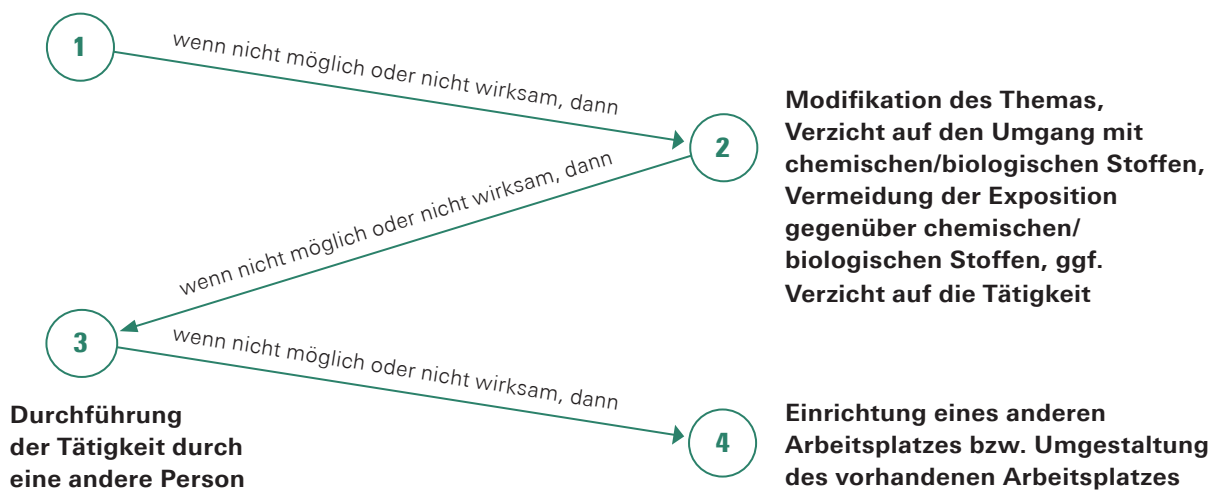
1

wenn nicht möglich oder nicht wirksam, dann

2

Modifikation des Themas, Verzicht auf den Umgang mit chemischen/biologischen Stoffen, Vermeidung der Exposition gegenüber chemischen/ biologischen Stoffen, ggf. Verzicht auf die Tätigkeit

wenn nicht möglich oder nicht wirksam, dann

3

Durchführung der Tätigkeit durch eine andere Person

wenn nicht möglich oder nicht wirksam, dann

4

Einrichtung eines anderen Arbeitsplatzes bzw. Umgestaltung des vorhandenen Arbeitsplatzes